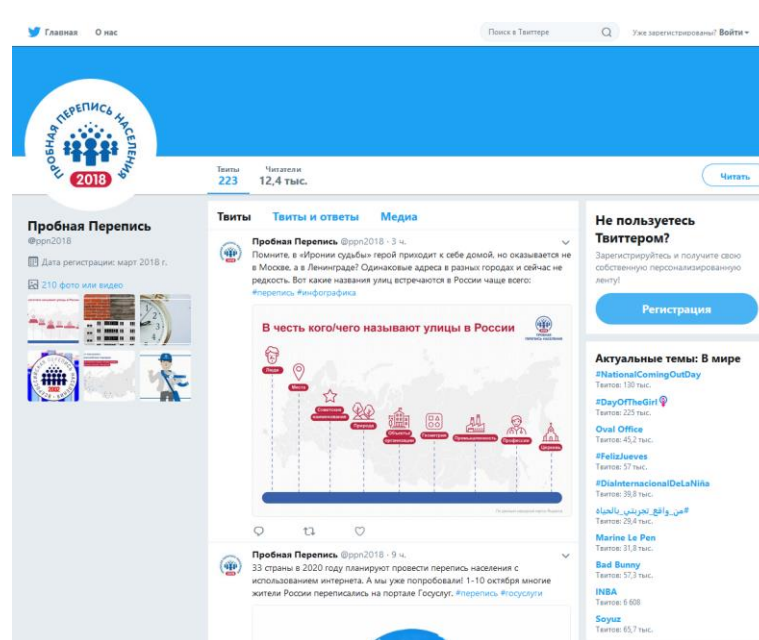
Главная О нас

Поиск в Твиттере

Уже зарегистрированы? Войти

ПРОБНАЯ ПЕРЕПИСЬ НАСЕЛЕНИЯ 2018

Твиты 223

Читатели 12,4 тыс.

Читать

Пробная Перепись
@ppn2018

Дата регистрации: март 2018 г.

210 фото или видео

Твиты Твиты и ответы Медиа

Пробная Перепись @ppn2018 · 3 ч.

Помните, в «Иронии судьбы» герой приходит к себе домой, но оказывается не в Москве, а в Ленинграде? Одинаковые адреса в разных городах и сейчас не редкость. Вот какие названия улиц встречаются в России чаще всего: #перепись #инфографика

В честь кого/чего называют улицы в России

Люди

Места

Советская идеология

Природа

Объекты, организации

Геометрия

Промышленность

Профессии

Церковь

Пробная Перепись @ppn2018 · 9 ч.

33 страны в 2020 году планируют провести перепись населения с использованием интернета. А мы уже попробовали! 1-10 октября многие жители России переписались на портале Госуслуг. #перепись #госуслуги

Не пользуетесь Твиттером?

Зарегистрируйтесь и получите свою собственную персонализированную ленту!

Регистрация

Актуальные темы: В мире

#NationalComingOutDay
Твитов: 130 тыс.

#DayOfTheGirl
Твитов: 225 тыс.

Oval Office
Твитов: 45,2 тыс.

#FelizJueves
Твитов: 57 тыс.

#DiaInternacionalDeLaNiña
Твитов: 39,8 тыс.

#من_واقع_تجربتي_بالحياة
Твитов: 29,4 тыс.

Marine Le Pen
Твитов: 31,8 тыс.

Bad Bunny
Твитов: 57,3 тыс.

INBA
Твитов: 6 608

Soyuz
Твитов: 65,7 тыс.